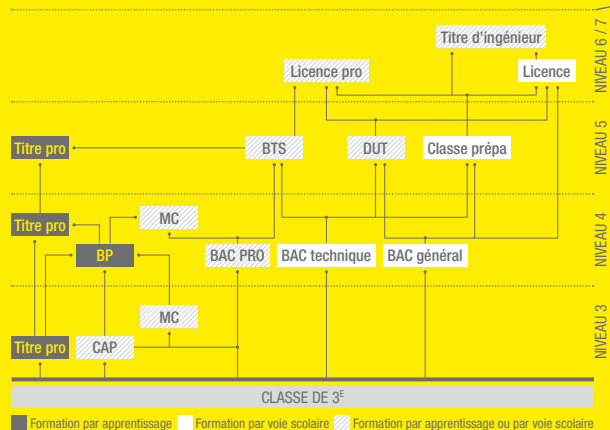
Titre d'ingénieur
NIVEAU 6 / 7
Licence pro
Licence
NIVEAU 5
Titre pro
BTS
DUT
Classe prépa
NIVEAU 4
MC
Titre pro
BP
BAC PRO
BAC technique
BAC général
MC
NIVEAU 3
Titre pro
CAP
CLASSE DE 3$^{E}$
Formation par apprentissage Formation par voie scolaire Formation par apprentissage ou par voie scolaire